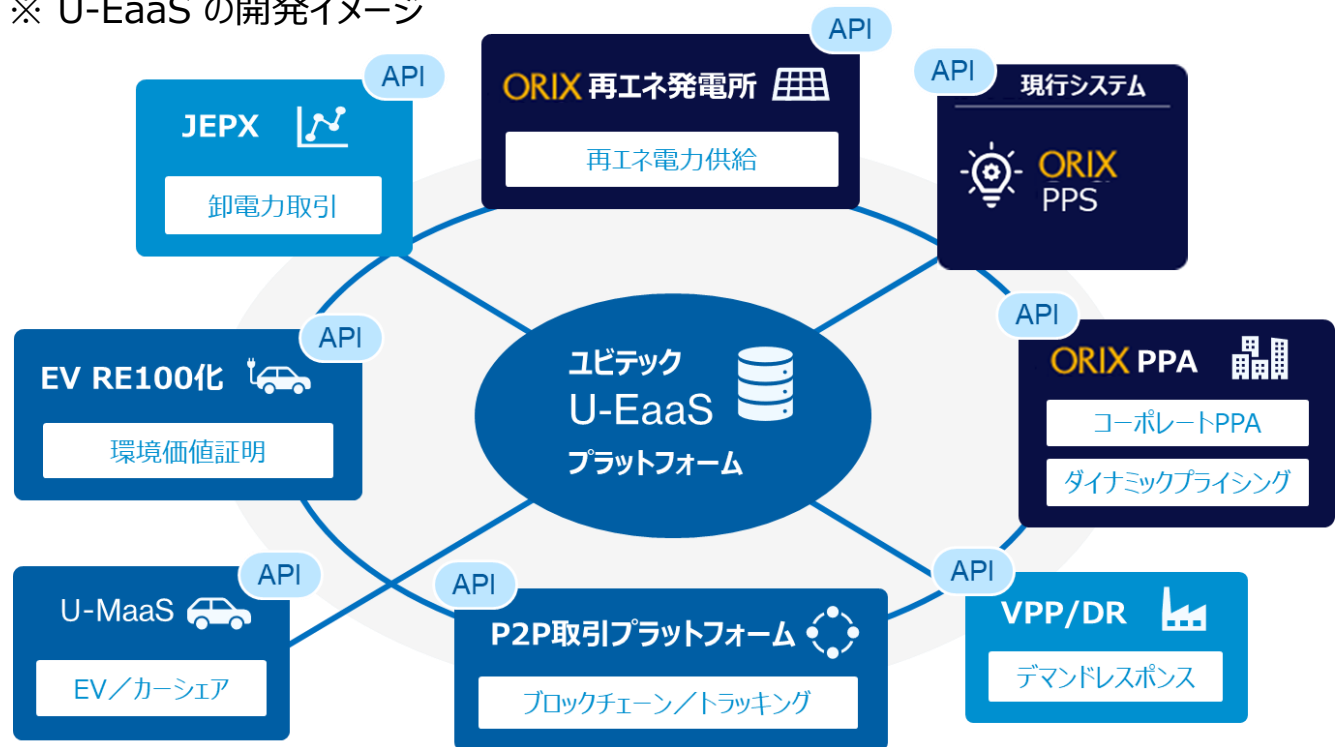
※ U-EaaS の開発イメージ

API
ORIX 再エネ発電所
再エネ電力供給

API
JEPX
卸電力取引

API
現行システム
ORIX PPS

ユビテック
U-EaaS
プラットフォーム

API
EV RE100化
環境価値証明

API
ORIX PPA
コーポレートPPA
ダイナミックプライシング

API
U-MaaS
EV／カーシェア

API
P2P取引プラットフォーム
ブロックチェーン／トラッキング

API
VPP/DR
デマンドレスポンス